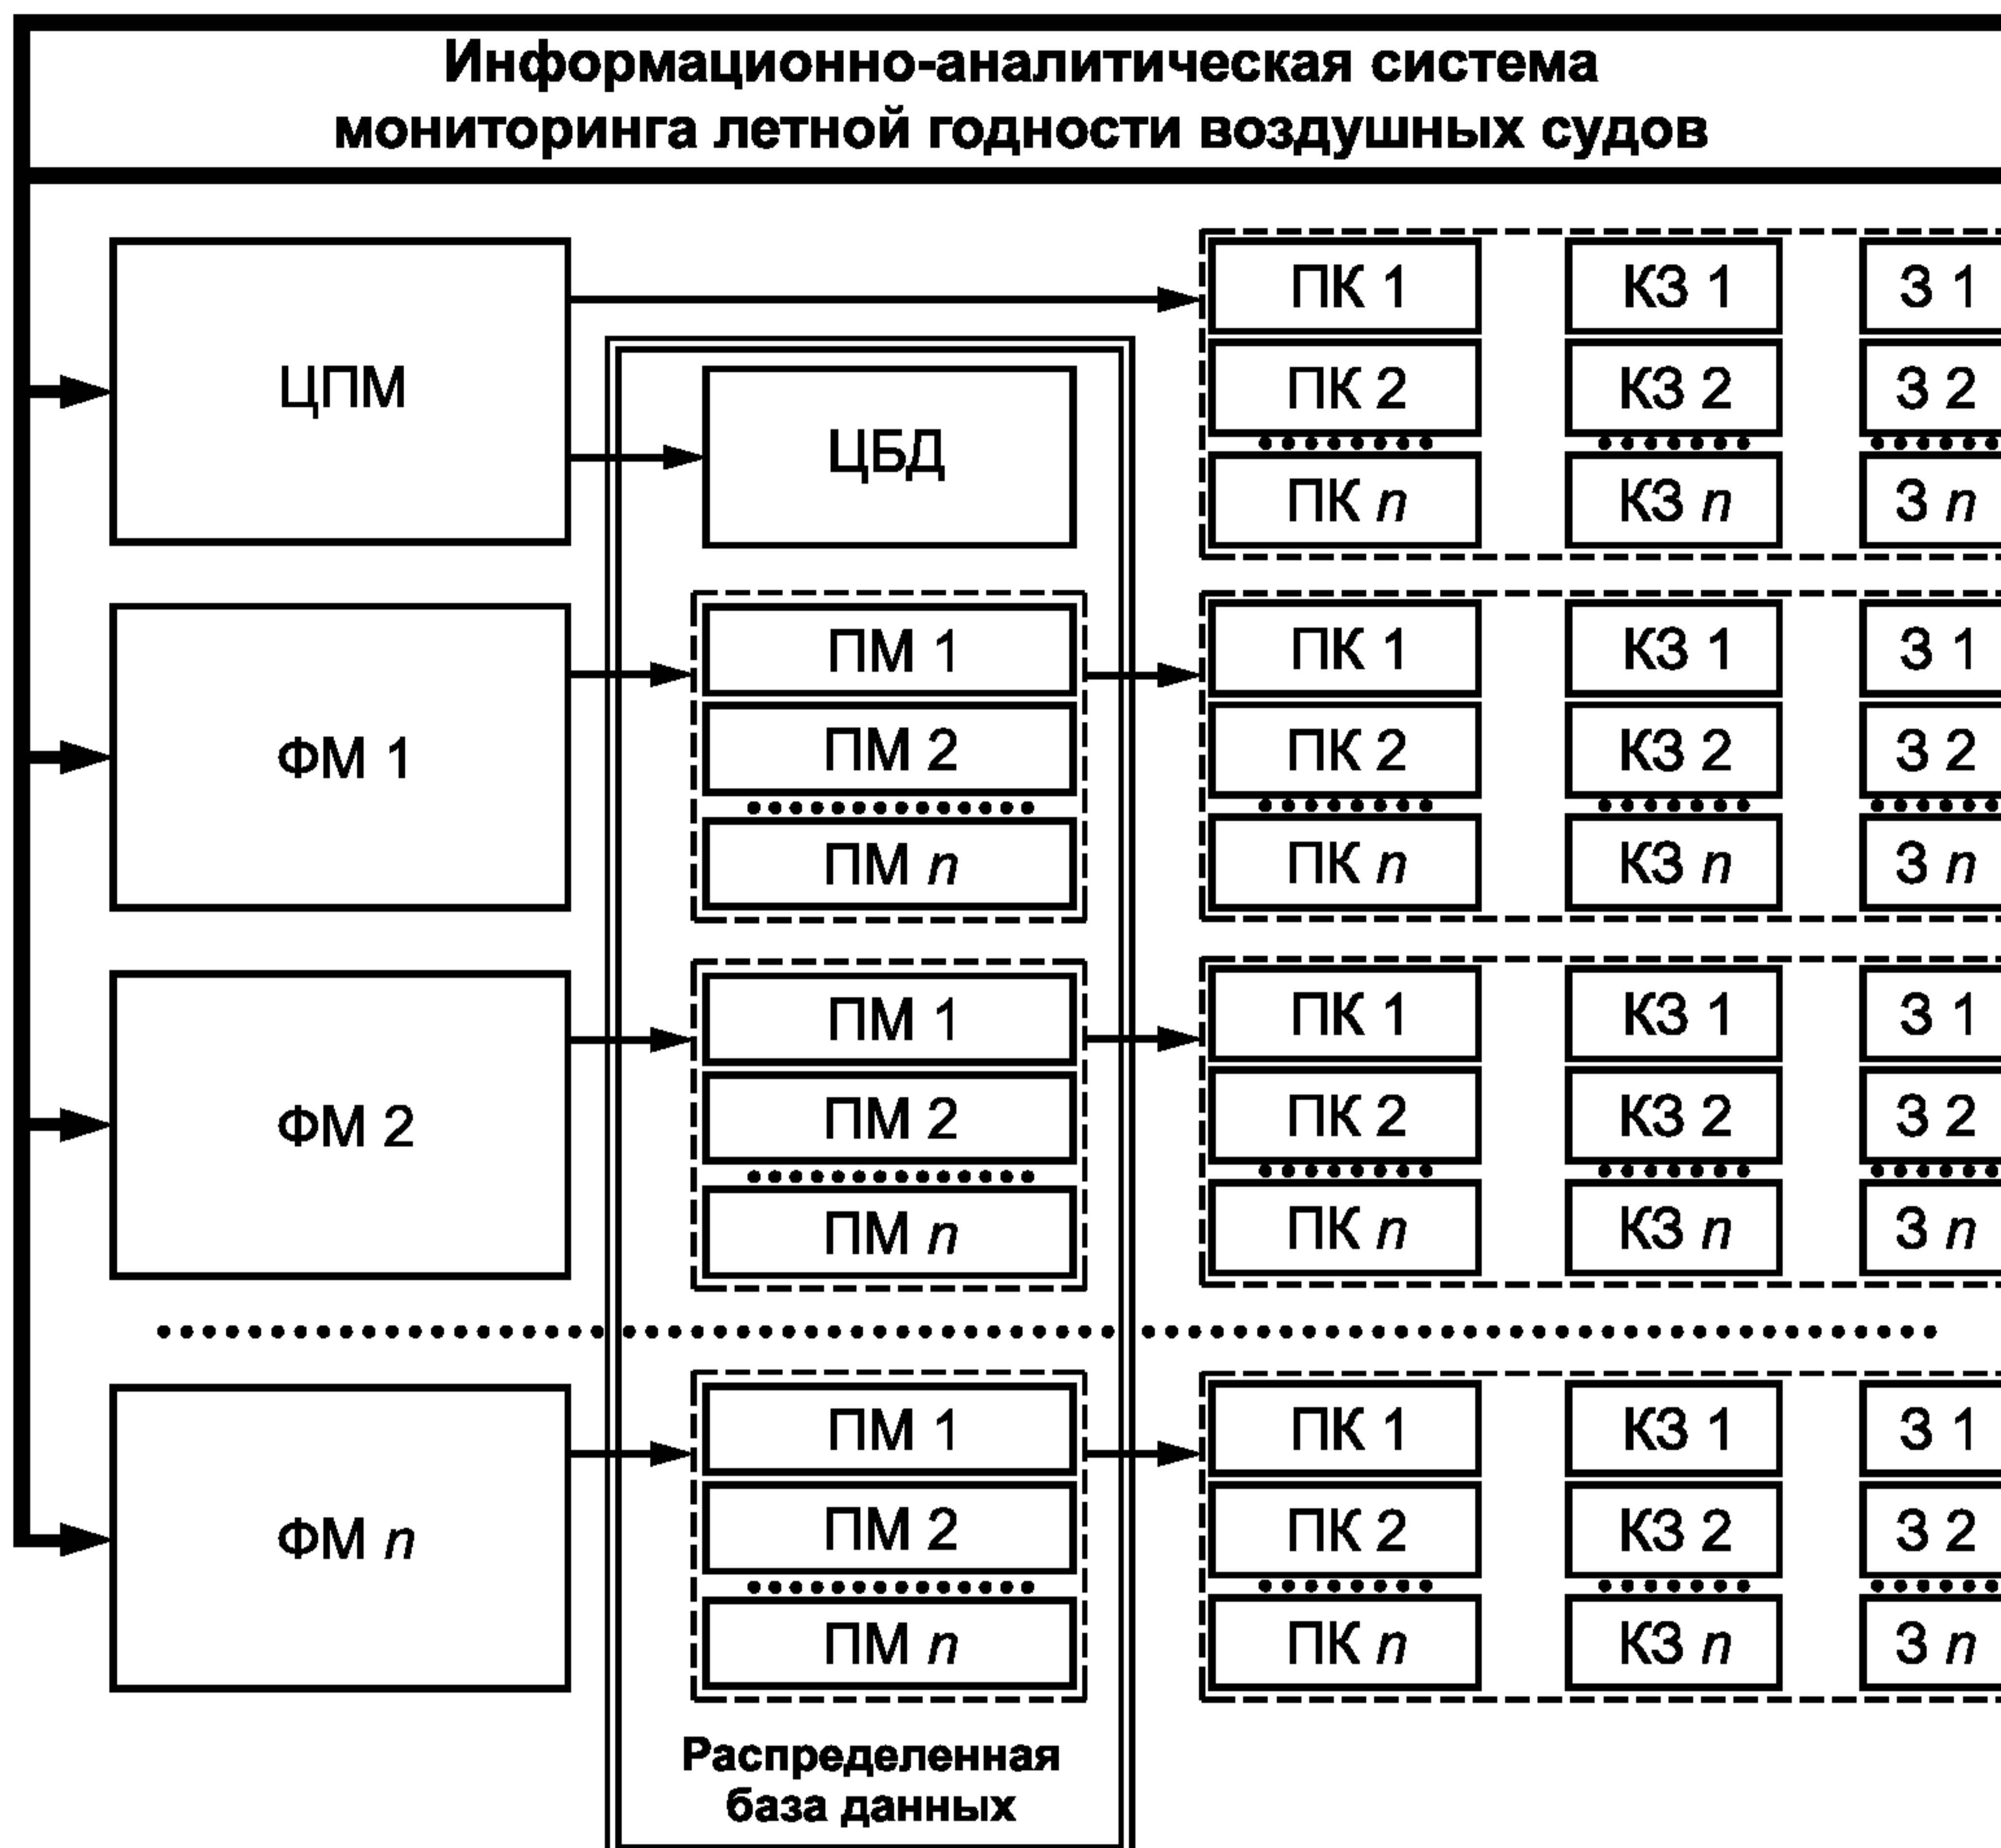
Информационно-аналитическая система мониторинга летной годности воздушных судов

ЦПМ

ЦБД

ПК 1
ПК 2
ПК $n$

КЗ 1
КЗ 2
КЗ $n$

З 1
З 2
З $n$

ФМ 1

ПМ 1
ПМ 2
ПМ $n$

ПК 1
ПК 2
ПК $n$

КЗ 1
КЗ 2
КЗ $n$

З 1
З 2
З $n$

ФМ 2

ПМ 1
ПМ 2
ПМ $n$

ПК 1
ПК 2
ПК $n$

КЗ 1
КЗ 2
КЗ $n$

З 1
З 2
З $n$

ФМ $n$

ПМ 1
ПМ 2
ПМ $n$

ПК 1
ПК 2
ПК $n$

КЗ 1
КЗ 2
КЗ $n$

З 1
З 2
З $n$

Распределенная база данных